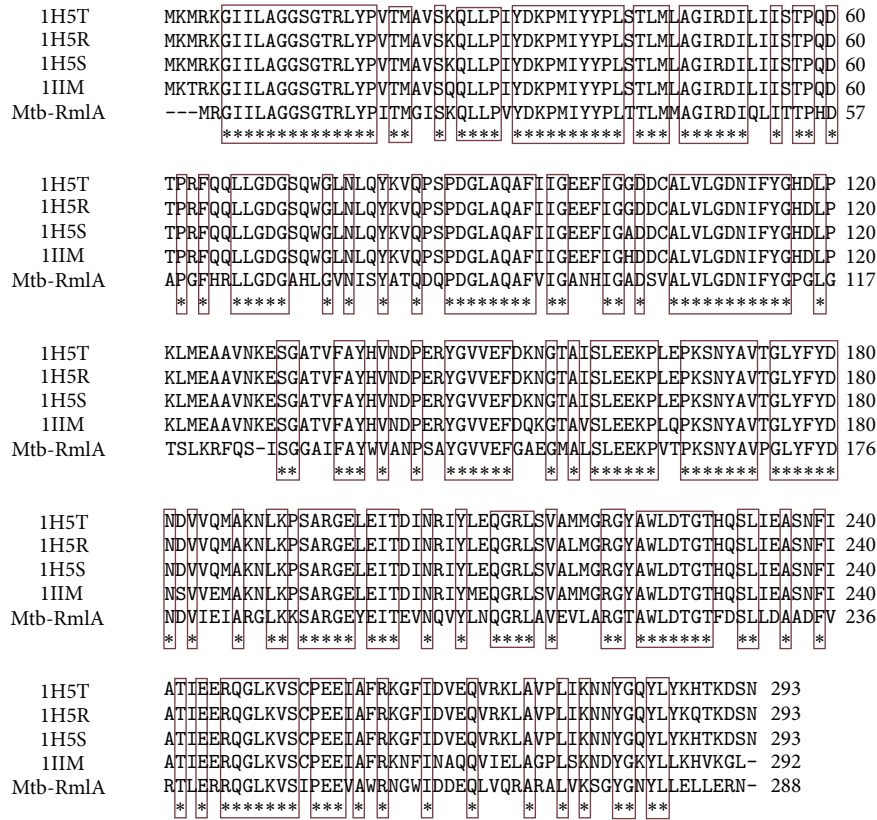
1H5T MKMRKGIILAGGSGTRLYPVTMAVSKQLLPIYDKPMIYYPLSTLMLAGIRDILIISTPQD 60
1H5R MKMRKGIILAGGSGTRLYPVTMAVSKQLLPIYDKPMIYYPLSTLMLAGIRDILIISTPQD 60
1H5S MKMRKGIILAGGSGTRLYPVTMAVSKQLLPIYDKPMIYYPLSTLMLAGIRDILIISTPQD 60
1IIM MKTRKGIILAGGSGTRLYPVTMAVSQQLLPIYDKPMIYYPLSTLMLAGIRDILIISTPQD 60
Mtb-RmlA ---MRGIILAGGSGTRLYPITMGISKQLLPVYDKPMIYYPLTTLMMAGIRDIQLITTPHD 57
************ ** * **** ********* *** ****** * ** *

1H5T TPRFQQLLGDGSQWGLNLQYKVQPSPDGLAQAFIIGEEFIGGDDCALVLGDNIFYGHDLP 120
1H5R TPRFQQLLGDGSQWGLNLQYKVQPSPDGLAQAFIIGEEFIGGDDCALVLGDNIFYGHDLP 120
1H5S TPRFQQLLGDGSQWGLNLQYKVQPSPDGLAQAFIIGEEFIGADDCALVLGDNIFYGHDLP 120
1IIM TPRFQQLLGDGSQWGLNLQYKVQPSPDGLAQAFIIGEEFIGHDDCALVLGDNIFYGHDLP 120
Mtb-RmlA APGFHRLLGDGAHLGVNISYATQDQPDGLAQAFVIGANHIGADSVALVLGDNIFYGPGLG 117
* * ***** * * * ******* ** ** * ********** *

1H5T KLMEAAVNKESGATVFAYHVNDPERYGVVEFDKNGTAISLEEKPLEPKSNYAVTGLYFYD 180
1H5R KLMEAAVNKESGATVFAYHVNDPERYGVVEFDKNGTAISLEEKPLEPKSNYAVTGLYFYD 180
1H5S KLMEAAVNKESGATVFAYHVNDPERYGVVEFDKNGTAISLEEKPLEPKSNYAVTGLYFYD 180
1IIM KLMEAAVNKESGATVFAYHVNDPERYGVVEFDQKGTAVSLEEKPLQPKSNYAVTGLYFYD 180
Mtb-RmlA TSLKRFQS-ISGGAIFAYWVANPSAYGVVEFGAEGMALSLEEKPVTPKSNYAVPGLYFYD 176
** *** * * ***** * ****** ****** *****

1H5T NDVVQMAKNLKPSARGELEITDINRIYLEQGRLSVAMMGRGYAWLDTGTHQSLIEASNFI 240
1H5R NDVVQMAKNLKPSARGELEITDINRIYLEQGRLSVALMGRGYAWLDTGTHQSLIEASNFI 240
1H5S NDVVQMAKNLKPSARGELEITDINRIYLEQGRLSVALMGRGYAWLDTGTHQSLIEASNFI 240
1IIM NSVVEMAKNLKPSARGELEITDINRIYMEQGRLSVAMMGRGYAWLDTGTHQSLIEASNFI 240
Mtb-RmlA NDVIEIARGLKKSARGEYEITEVNQVYLNQGRLAVEVLARGTAWLDTGTFDSLLDAADFV 236
* * * ** ***** *** * * **** * ** ****** ** * *

1H5T ATIEERQGLKVSCPEEIAFRKGFIDVEQVRKLAVPLIKNNYGQYLYKHTKDSN 293
1H5R ATIEERQGLKVSCPEEIAFRKGFIDVEQVRKLAVPLIKNNYGQYLYKQTKDSN 293
1H5S ATIEERQGLKVSCPEEIAFRKGFIDVEQVRKLAVPLIKNNYGQYLYKHTKDSN 293
1IIM ATIEERQGLKVSCPEEIAFRKNFINAQQVIELAGPLSKNDYGKYLLKHVKGL- 292
Mtb-RmlA RTLERRQGLKVSIPEEVAWRNGWIDDEQLVQRARALVKSGYGNYLLELLERN- 288
* * ****** *** * * * * * * * ** **